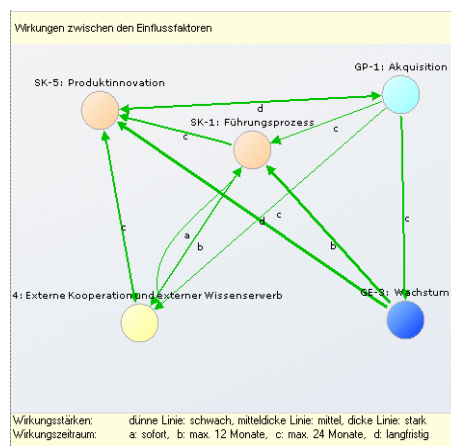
Wirkungen zwischen den Einflussfaktoren

SK-5: Produktinnovation

GP-1: Akquisition

SK-1: Führungsprozess

d

c

c

c

a

b

d

c

b

c

4: Externe Kooperation und externer Wissenserwerb

GE-3: Wachstum

Wirkungsstärken: dünne Linie: schwach, mitteldicke Linie: mittel, dicke Linie: stark
Wirkungszeitraum: a: sofort, b: max. 12 Monate, c: max. 24 Monate, d: langfristig